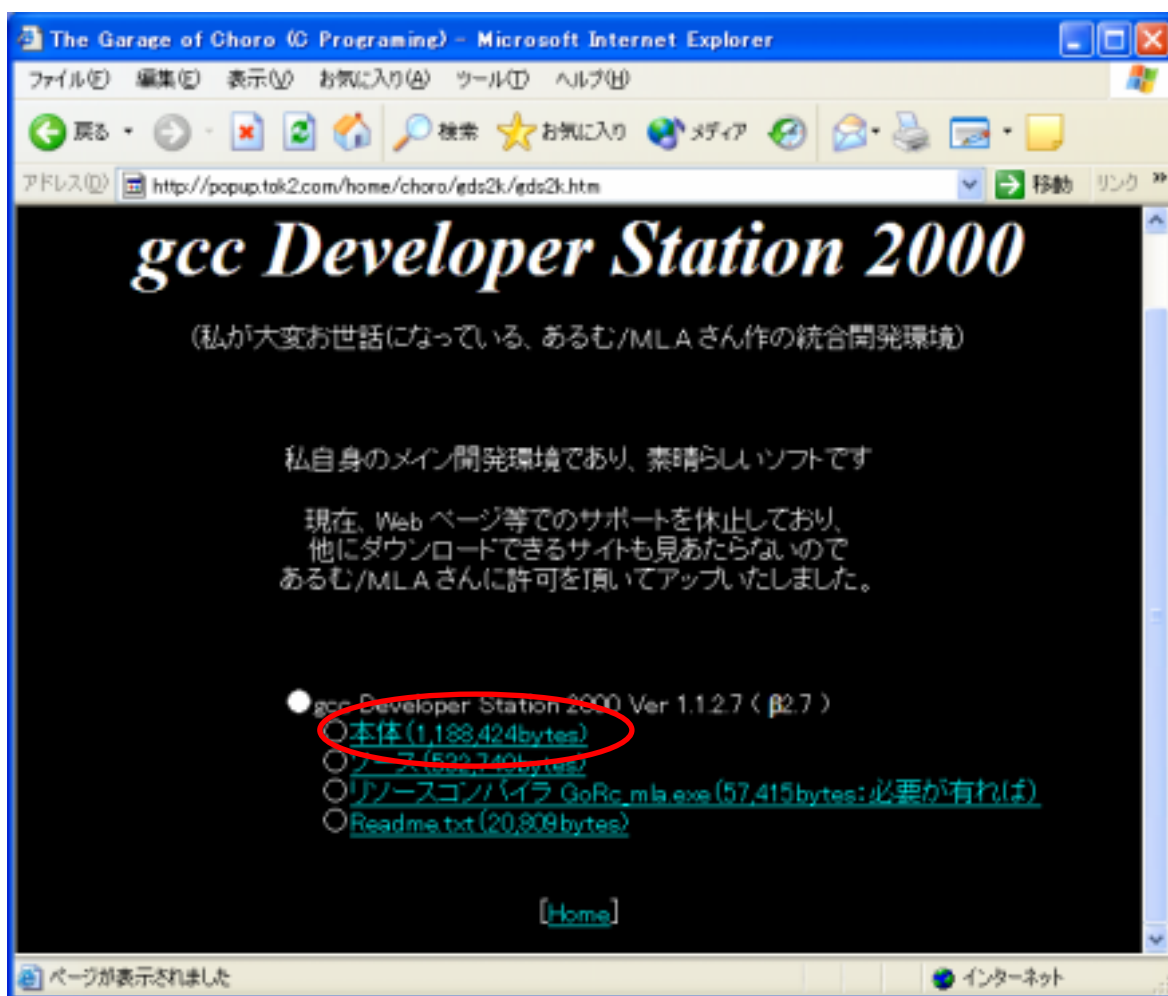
The Garage of Choro (C Programing) - Microsoft Internet Explorer

ファイル(F) 編集(E) 表示(V) お気に入り(A) ツール(T) ヘルプ(H)

戻る 検索 お気に入り メディア

アドレス(D) http://popup.tok2.com/home/choro/gds2k/gds2k.htm 移動 リンク

gcc Developer Station 2000

(私が大変お世話になっている、あるむ/MLAさん作の統合開発環境)

私自身のメイン開発環境であり、素晴らしいソフトです

現在、Webページ等でのサポートを休止しており、他にダウンロードできるサイトも見あたらないのであるむ/MLAさんに許可を頂いてアップいたしました。

gcc Developer Station 2000 Ver 1.1.2.7 ( β2.7 )
本体(1,188,424bytes)
ソース(5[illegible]bytes)
リソースコンパイラ GoRc_mla.exe(57,415bytes:必要が有れば)
Readme.txt(20,809bytes)

[Home]

ページが表示されました

インターネット